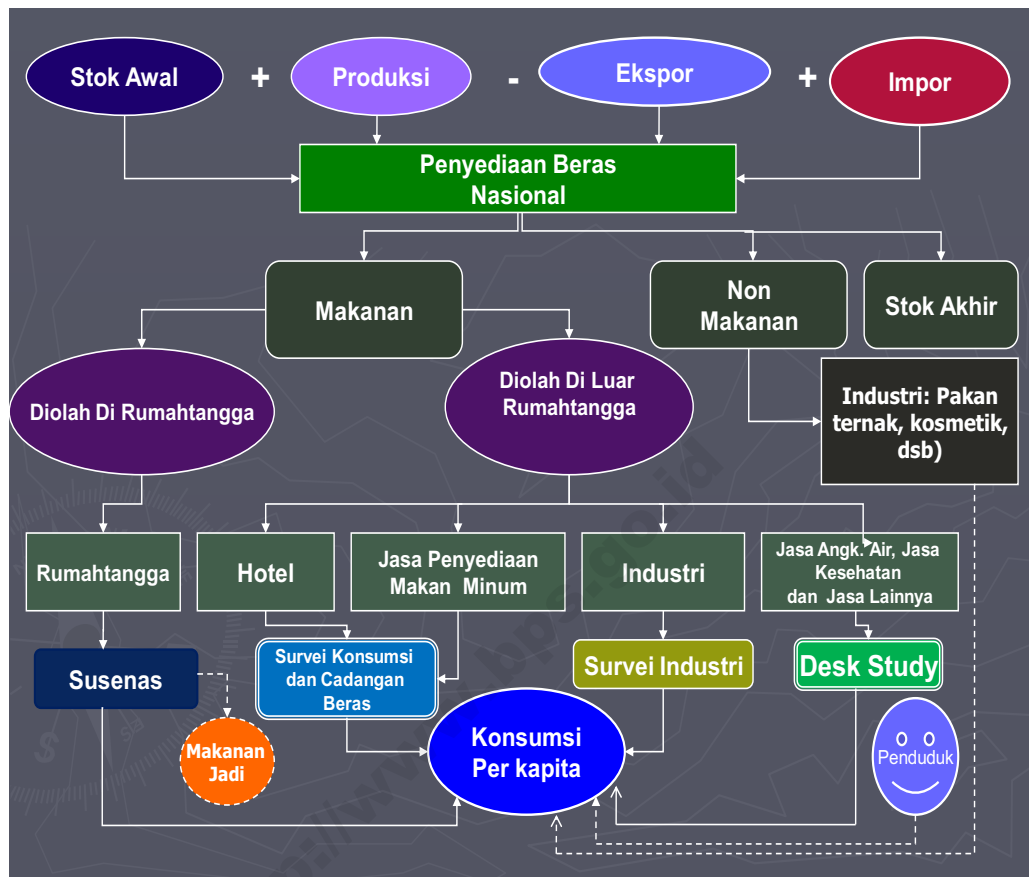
Stok Awal + Produksi - Ekspor + Impor

Penyediaan Beras Nasional

Makanan

Non Makanan

Stok Akhir

Diolah Di Rumahtangga

Diolah Di Luar Rumahtangga

Industri: Pakan ternak, kosmetik, dsb)

Rumahtangga

Hotel

Jasa Penyediaan Makan Minum

Industri

Jasa Angk. Air, Jasa Kesehatan dan Jasa Lainnya

Susenas

Survei Konsumsi dan Cadangan Beras

Survei Industri

Desk Study

Makanan Jadi

Konsumsi Per kapita

Penduduk

http://www.bps.go.id